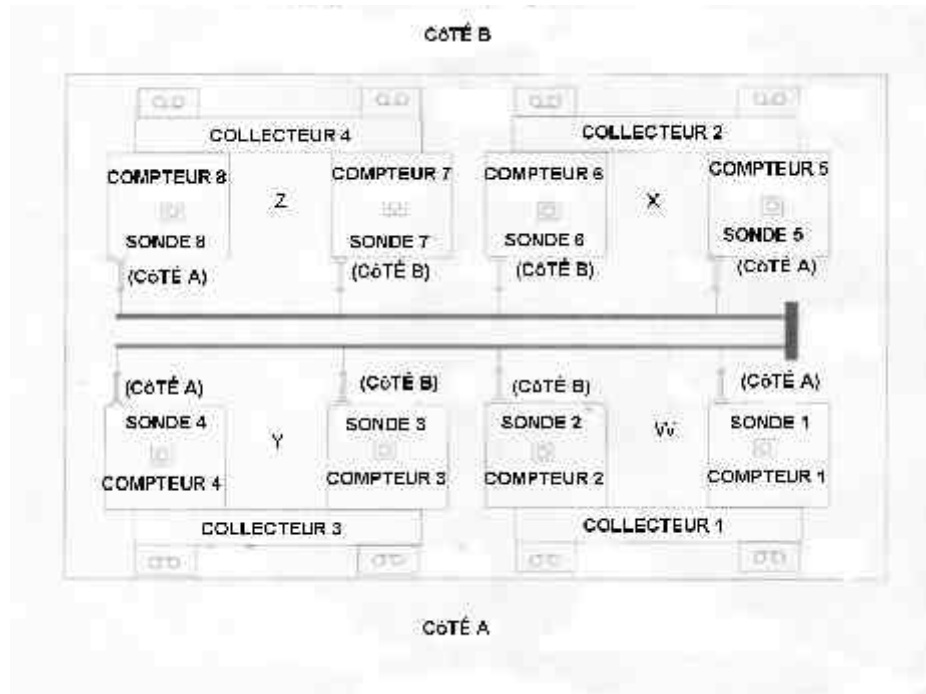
CôTÉ B

COLLECTEUR 4

COLLECTEUR 2

COMPTEUR 8

SONDE 8

(CôTÉ A)

Z

COMPTEUR 7

SONDE 7

(CôTÉ B)

COMPTEUR 6

SONDE 6

(CôTÉ B)

X

COMPTEUR 5

SONDE 5

(CôTÉ A)

(CôTÉ A)

SONDE 4

COMPTEUR 4

Y

(CôTÉ B)

SONDE 3

COMPTEUR 3

(CôTÉ B)

SONDE 2

COMPTEUR 2

W

(CôTÉ A)

SONDE 1

COMPTEUR 1

COLLECTEUR 3

COLLECTEUR 1

CôTÉ A